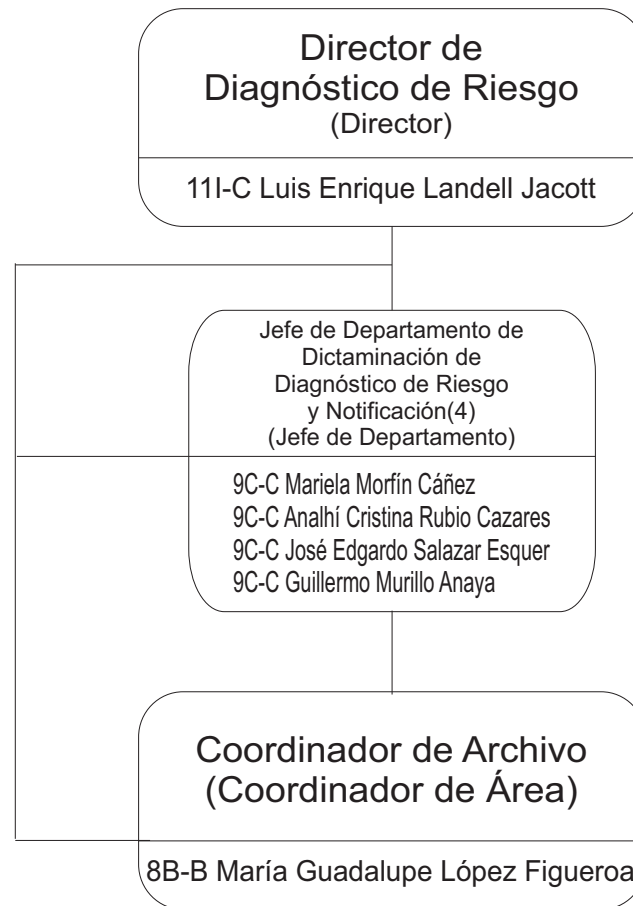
Director de Diagnóstico de Riesgo
(Director)

11I-C Luis Enrique Landell Jacott

Jefe de Departamento de Dictaminación de Diagnóstico de Riesgo y Notificación(4)
(Jefe de Departamento)

9C-C Mariela Morfín Cáñez
9C-C Analhí Cristina Rubio Cazares
9C-C José Edgardo Salazar Esquer
9C-C Guillermo Murillo Anaya

Coordinador de Archivo
(Coordinador de Área)

8B-B María Guadalupe López Figueroa